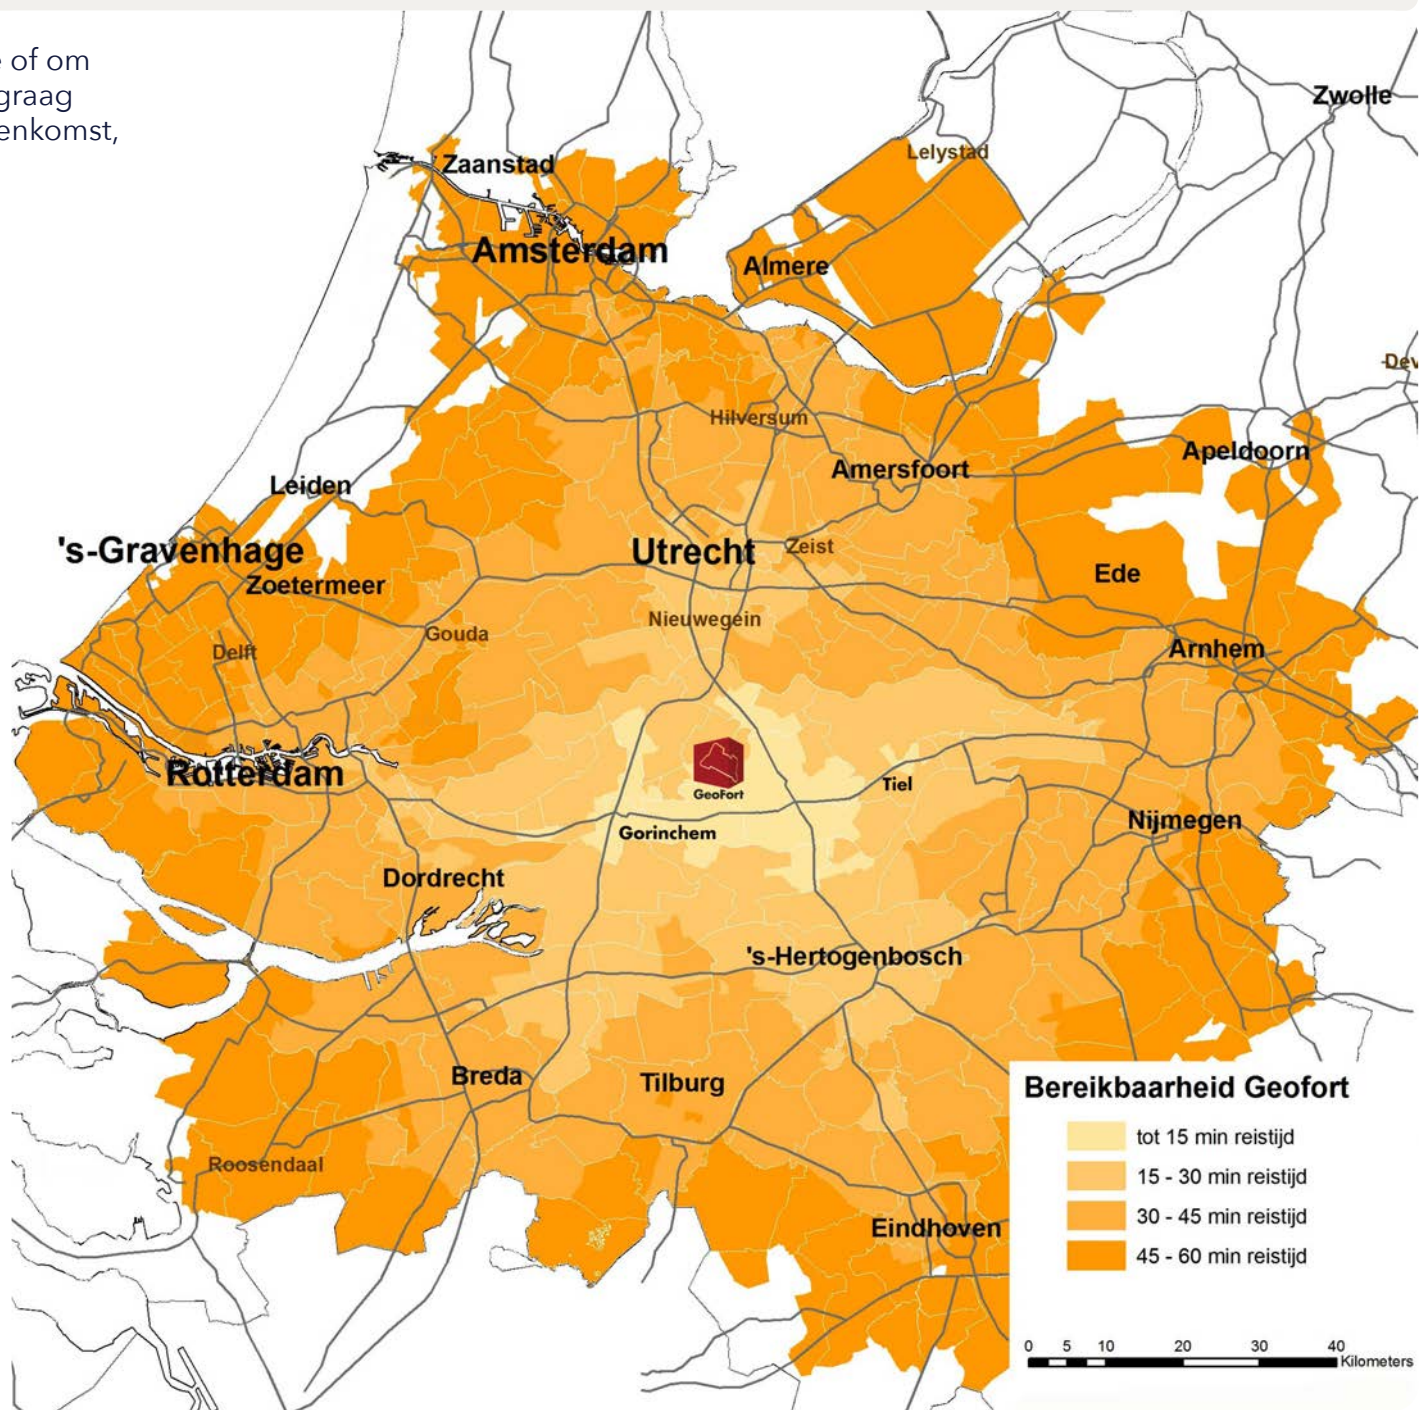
of om
graag
enkomst,

Zwolle
Lelystad
Zaanstad
Amsterdam
Almere
Dev
Hilversum
Amersfoort
Apeldoorn
Leiden
's-Gravenhage
Utrecht
Zeist
Ede
Zoetermeer
Gouda
Nieuwegein
Delft
Arnhem
Rotterdam
GeoFort
Tiel
Gorinchem
Nijmegen
Dordrecht
's-Hertogenbosch
Breda
Tilburg
Roosendaal
Eindhoven

Bereikbaarheid Geofort
tot 15 min reistijd
15 - 30 min reistijd
30 - 45 min reistijd
45 - 60 min reistijd

0 5 10 20 30 40
Kilometers